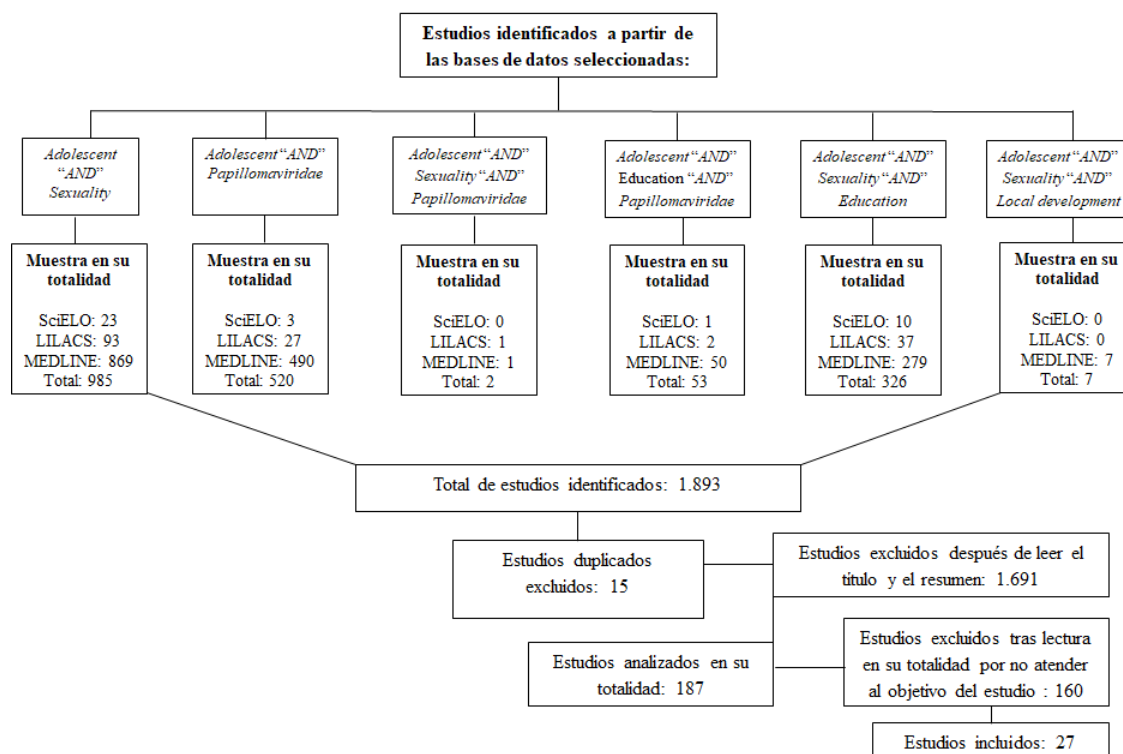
Estudios identificados a partir de las bases de datos seleccionadas:

Adolescent "AND" Sexuality

Adolescent "AND" Papillomaviridae

Adolescent "AND" Sexuality "AND" Papillomaviridae

Adolescent "AND" Education "AND" Papillomaviridae

Adolescent "AND" Sexuality "AND" Education

Adolescent "AND" Sexuality "AND" Local development

Muestra en su totalidad

SciELO: 23
LILACS: 93
MEDLINE: 869
Total: 985

Muestra en su totalidad

SciELO: 3
LILACS: 27
MEDLINE: 490
Total: 520

Muestra en su totalidad

SciELO: 0
LILACS: 1
MEDLINE: 1
Total: 2

Muestra en su totalidad

SciELO: 1
LILACS: 2
MEDLINE: 50
Total: 53

Muestra en su totalidad

SciELO: 10
LILACS: 37
MEDLINE: 279
Total: 326

Muestra en su totalidad

SciELO: 0
LILACS: 0
MEDLINE: 7
Total: 7

Total de estudios identificados: 1.893

Estudios duplicados excluidos: 15

Estudios excluidos después de leer el título y el resumen: 1.691

Estudios analizados en su totalidad: 187

Estudios excluidos tras lectura en su totalidad por no atender al objetivo del estudio : 160

Estudios incluidos: 27